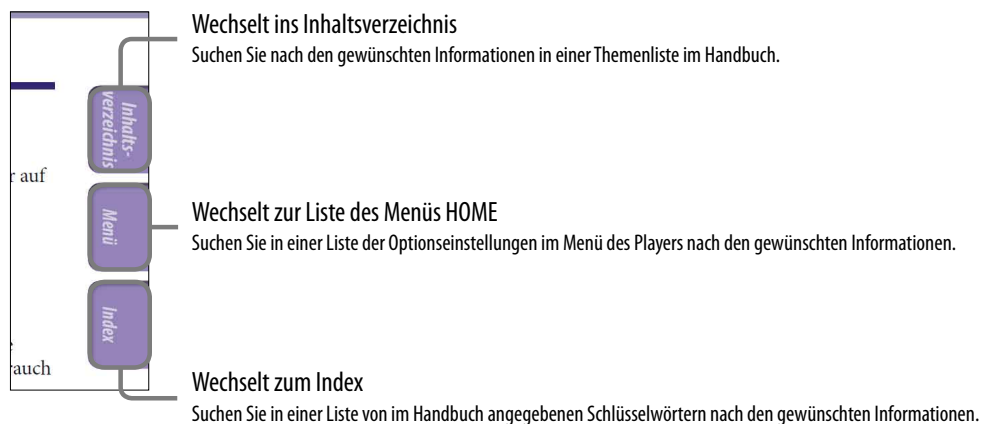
r auf

rauch

Inhaltsverzeichnis

Menü

Index

Wechselt ins Inhaltsverzeichnis
Suchen Sie nach den gewünschten Informationen in einer Themenliste im Handbuch.

Wechselt zur Liste des Menüs HOME
Suchen Sie in einer Liste der Optionseinstellungen im Menü des Players nach den gewünschten Informationen.

Wechselt zum Index
Suchen Sie in einer Liste von im Handbuch angegebenen Schlüsselwörtern nach den gewünschten Informationen.